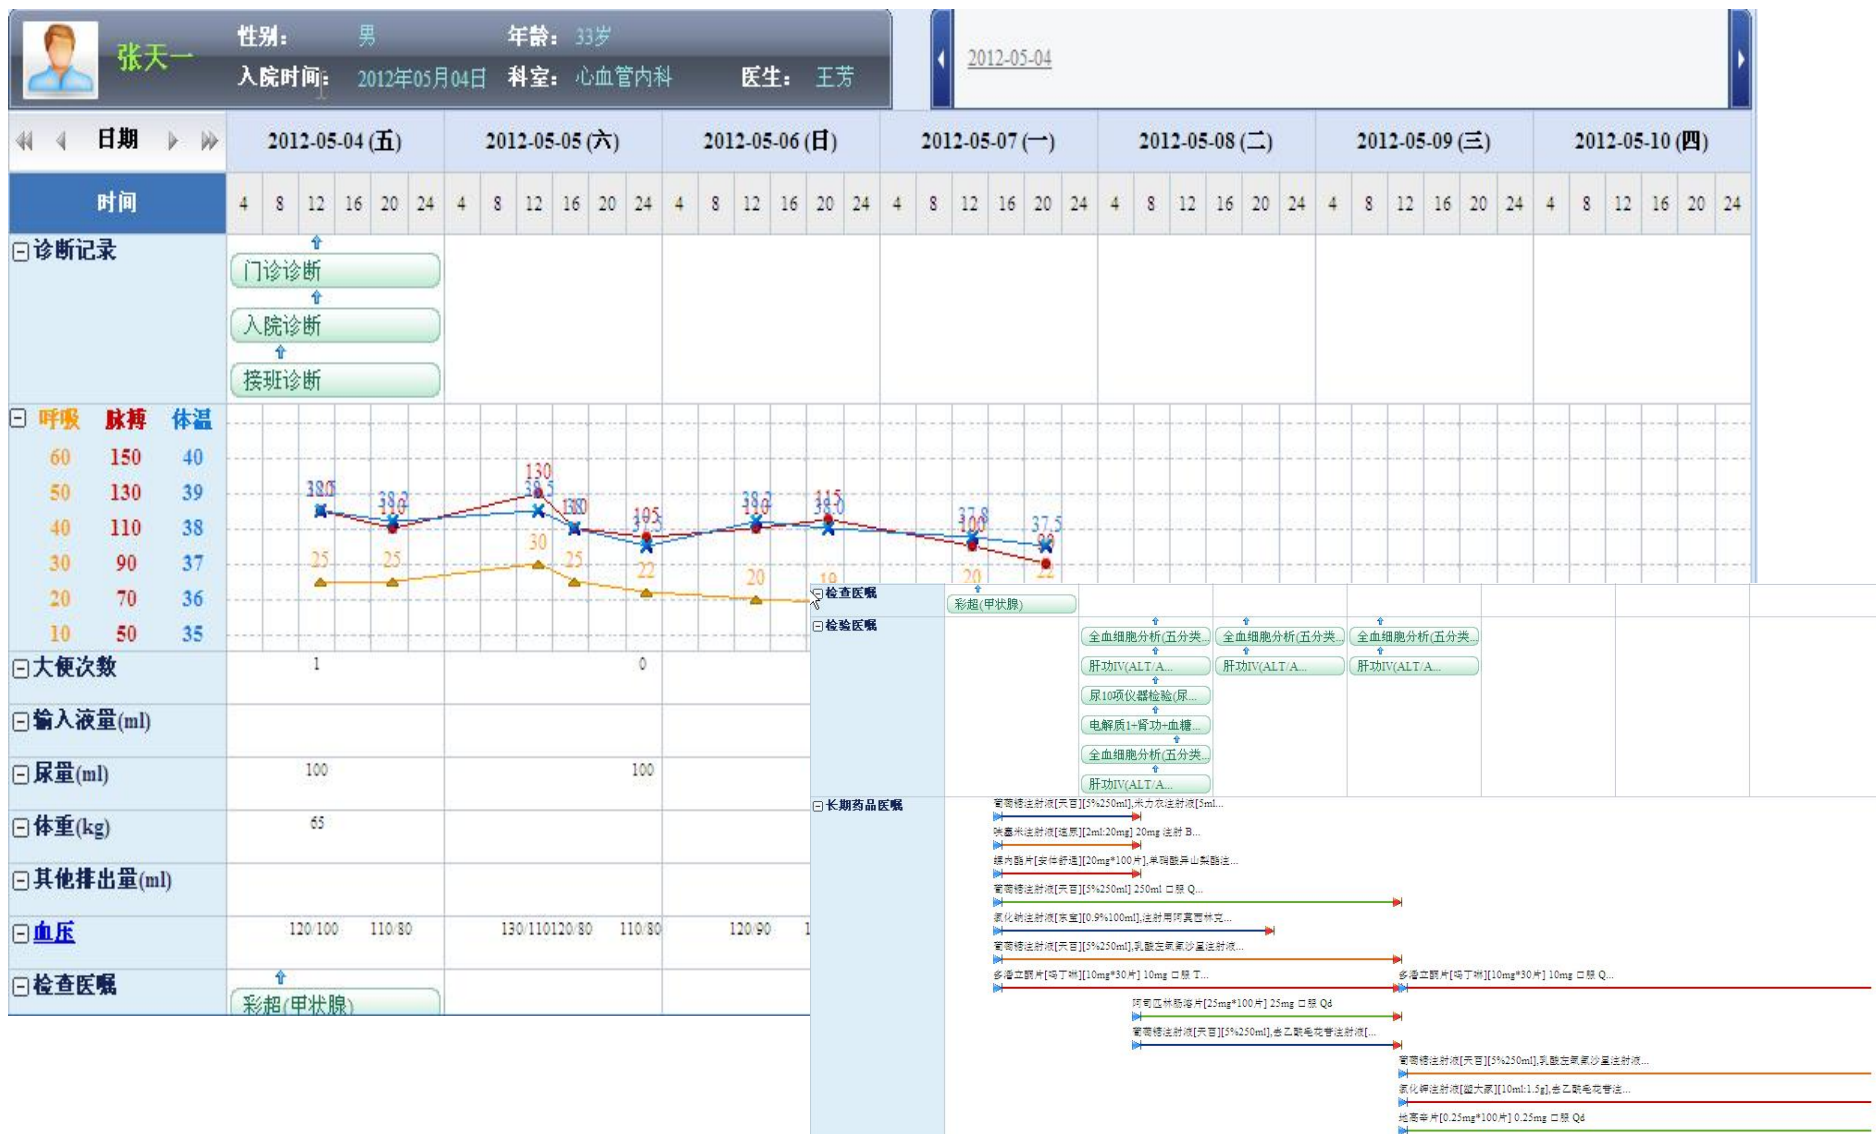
张天一 性别: 男 年龄: 33岁
入院时间: 2012年05月04日 科室: 心血管内科 医生: 王芳

2012-05-04

日期

| 2012-05-04 (五) | 2012-05-05 (六) | 2012-05-06 (日) | 2012-05-07 (一) | 2012-05-08 (二) | 2012-05-09 (三) | 2012-05-10 (四) |
|---|---|---|---|---|---|---|

时间 4 8 12 16 20 24 4 8 12 16 20 24 4 8 12 16 20 24 4 8 12 16 20 24 4 8 12 16 20 24 4 8 12 16 20 24 4 8 12 16 20 24

诊断记录
门诊诊断
入院诊断
接班诊断

呼吸 脉搏 体温
60 150 40
50 130 39
40 110 38
30 90 37
20 70 36
10 50 35

38.0 38.2 130 38.5 138 105 38.2 115 38.0 37.8 100 37.5 90
25 25 30 25 22 20 19 20 22

大便次数 1 0
输入液量(ml)
尿量(ml) 100 100
体重(kg) 65
其他排出量(ml)
血压 120/100 110/80 130/110 120/80 110/80 120/90
检查医嘱
彩超(甲状腺)

检查医嘱
彩超(甲状腺)
检验医嘱
全血细胞分析(五分类... 全血细胞分析(五分类... 全血细胞分析(五分类...
肝功IV(ALT/A... 肝功IV(ALT/A... 肝功IV(ALT/A...
尿10项仪器检验(尿...
电解质1+肾功+血糖...
全血细胞分析(五分类...
肝功IV(ALT/A...
长期药品医嘱
葡萄糖注射液[天首][5%250ml],米力农注射液[5ml...
呋塞米注射液[速尿][2ml:20mg] 20mg 注射 B...
螺内酯片[安体舒通][20mg*100片],单硝酸异山梨酯注...
葡萄糖注射液[天首][5%250ml] 250ml 口服 Q...
氯化钠注射液[东宝][0.9%100ml],注射用头孢西林克...
葡萄糖注射液[天首][5%250ml],乳酸左氧氟沙星注射液...
多潘立酮片[吗丁啉][10mg*30片] 10mg 口服 T... 多潘立酮片[吗丁啉][10mg*30片] 10mg 口服 Q...
阿司匹林肠溶片[25mg*100片] 25mg 口服 Qd
葡萄糖注射液[天首][5%250ml],去乙酰毛花苷注射液[...
葡萄糖注射液[天首][5%250ml],乳酸左氧氟沙星注射液...
氯化钾注射液[超大康][10ml:1.5g],去乙酰毛花苷注...
地高辛片[0.25mg*100片] 0.25mg 口服 Qd